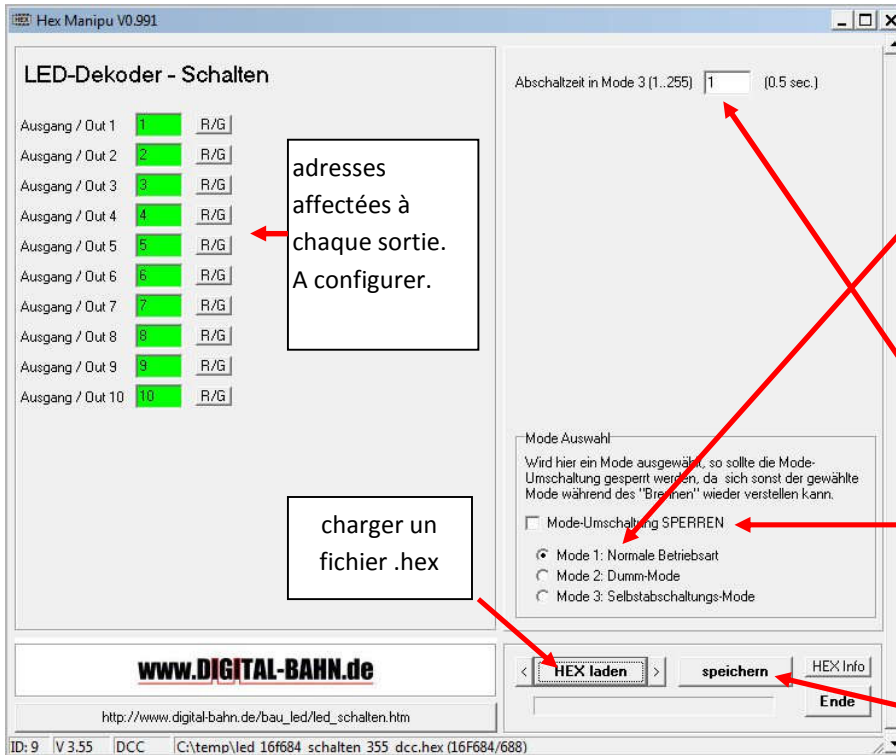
Hex Manipu V0.991

LED-Dekoder - Schalten

Ausgang / Out 1 1 R/G
Ausgang / Out 2 2 R/G
Ausgang / Out 3 3 R/G
Ausgang / Out 4 4 R/G
Ausgang / Out 5 5 R/G
Ausgang / Out 6 6 R/G
Ausgang / Out 7 7 R/G
Ausgang / Out 8 8 R/G
Ausgang / Out 9 9 R/G
Ausgang / Out 10 10 R/G

adresses affectées à chaque sortie. A configurer.

Abschaltzeit in Mode 3 (1..255) 1 (0.5 sec.)

Mode Auswahl
Wird hier ein Mode ausgewählt, so sollte die Mode-Umschaltung gesperrt werden, da sich sonst der gewählte Mode während des "Brennen" wieder verstellen kann.

Mode-Umschaltung SPERREN

Mode 1: Normale Betriebsart
Mode 2: Dumm-Mode
Mode 3: Selbstabschaltungs-Mode

charger un fichier .hex

www.DIGITAL-BAHN.de

http://www.digital-bahn.de/bau_led/led_schalten.htm

< HEX laden > speichern HEX Info
Ende

ID: 9 V 3.55 DCC C:\temp\led 16f684 schalten 355 dcc.hex (16F684/688)